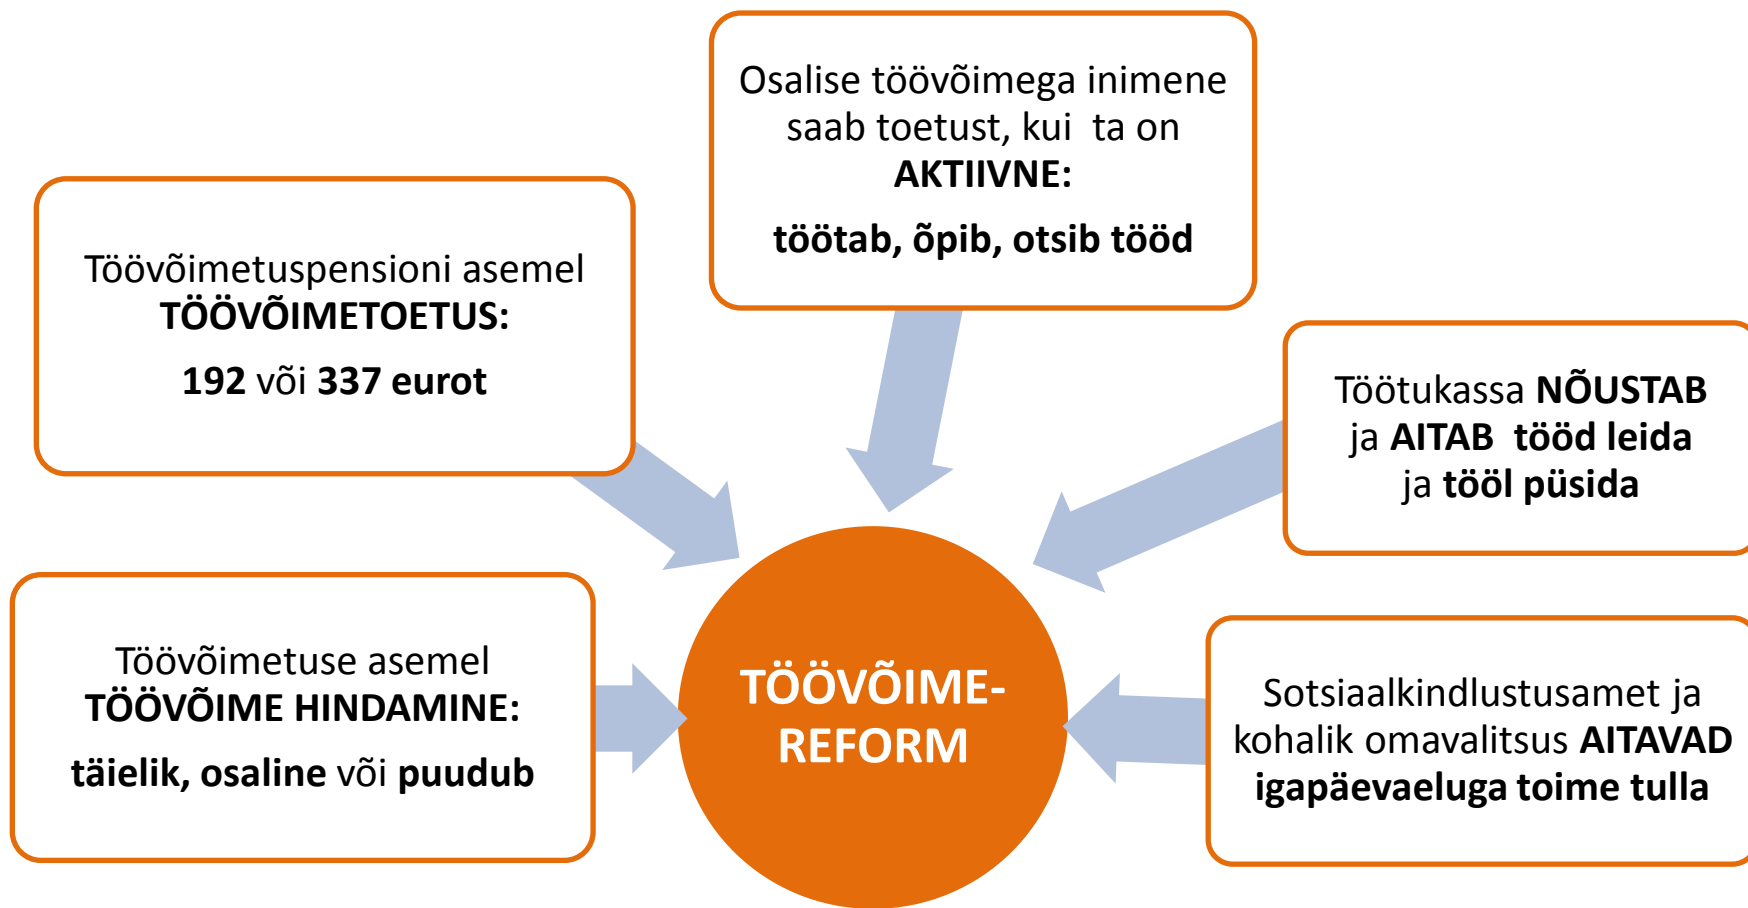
Osalise töövõimega inimene saab toetust, kui ta on
AKTIIVNE:
töötab, õpib, otsib tööd

Töövõimetuspensioni asemel
TÖÖVÕIMETOETUS:
192 või 337 eurot

Töötukassa NÕUSTAB ja AITAB tööd leida ja tööl püsida

Töövõimetuse asemel
TÖÖVÕIME HINDAMINE:
täielik, osaline või puudub

TÖÖVÕIME-REFORM

Sotsiaalkindlustusamet ja kohalik omavalitsus AITAVAD igapäevaeluga toime tulla